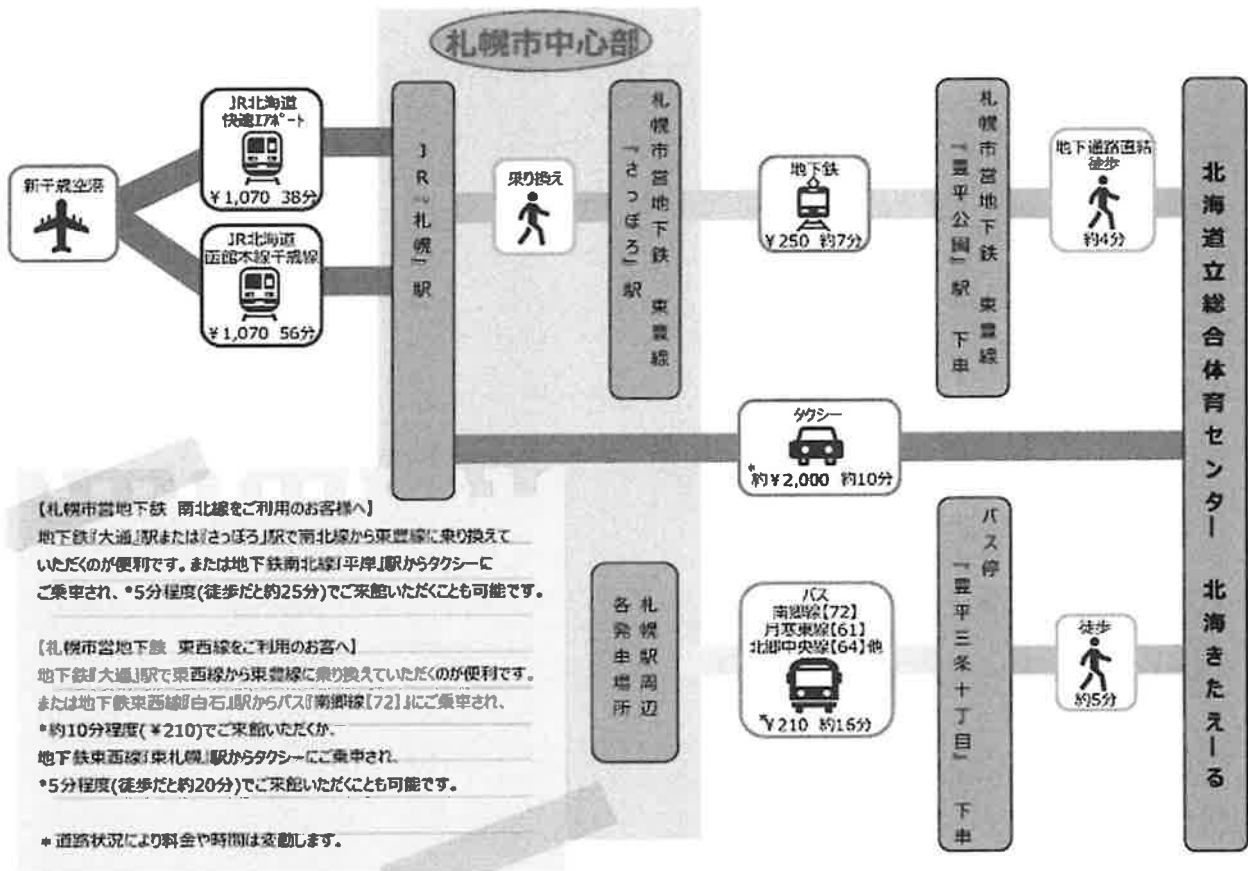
札幌市中心部

新千歳空港

JR北海道
快速エアポート
¥1,070 38分

JR北海道
函館本線千歳線
¥1,070 56分

JR「札幌」駅

乗り換え

札幌市営地下鉄「さっぽろ」駅 東豊線

地下鉄
¥250 約7分

札幌市営地下鉄「豊平公園」駅 東豊線 下車

地下通路直結
徒歩
約4分

北海道立総合体育センター 北海きたえーる

タクシー
*約¥2,000 約10分

バス停「豊平三条十丁目」下車

札幌駅周辺各発車場所

バス
南郷線【72】
月寒東線【61】
北郷中央線【64】他
*¥210 約16分

徒歩
約5分

【札幌市営地下鉄 南北線をご利用のお客様へ】
地下鉄「大通」駅または「さっぽろ」駅で南北線から東豊線に乗り換えていただくのが便利です。または地下鉄南北線「平岸」駅からタクシーにご乗車され、*5分程度(徒歩だと約25分)でご来館いただくことも可能です。

【札幌市営地下鉄 東西線をご利用のお客へ】
地下鉄「大通」駅で東西線から東豊線に乗り換えていただくのが便利です。または地下鉄東西線「白石」駅からバス「南郷線【72】」にご乗車され、*約10分程度(¥210)でご来館いただくか、地下鉄東西線「東札幌」駅からタクシーにご乗車され、*5分程度(徒歩だと約20分)でご来館いただくことも可能です。

*道路状況により料金や時間は変動します。